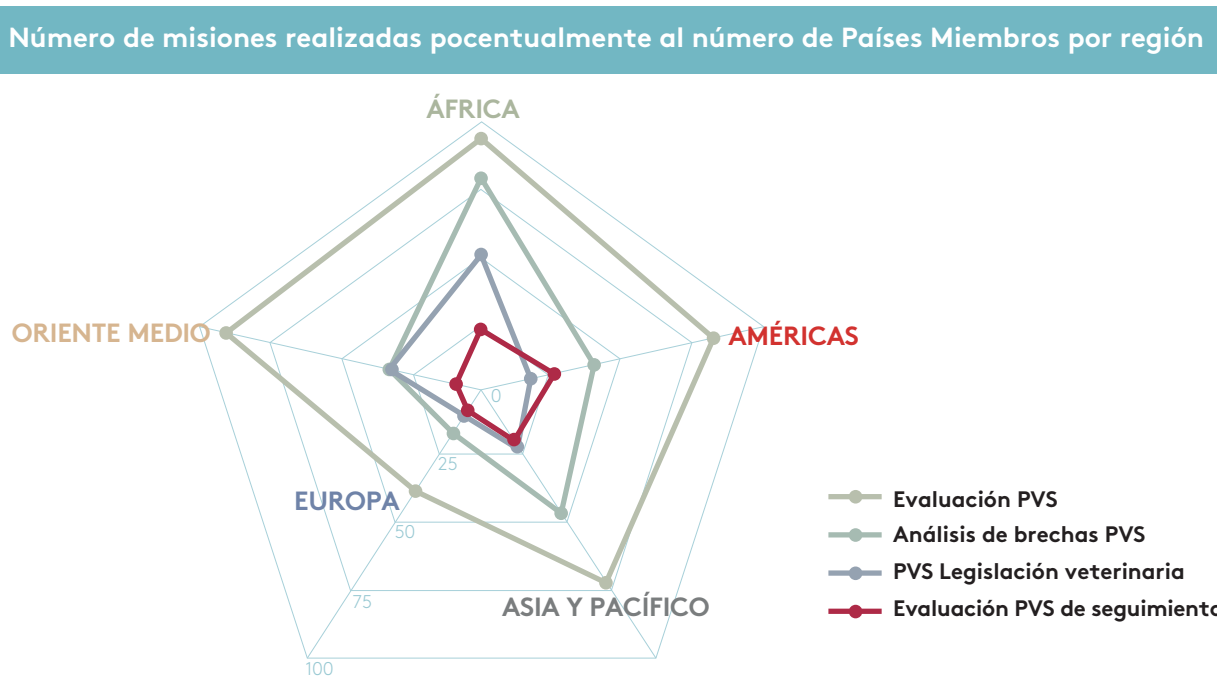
Número de misiones realizadas pocentualmente al número de Países Miembros por región

ÁFRICA
AMÉRICAS
ASIA Y PACÍFICO
EUROPA
ORIENTE MEDIO

0
25
50
75
100

Evaluación PVS
Análisis de brechas PVS
PVS Legislación veterinaria
Evaluación PVS de seguimiento